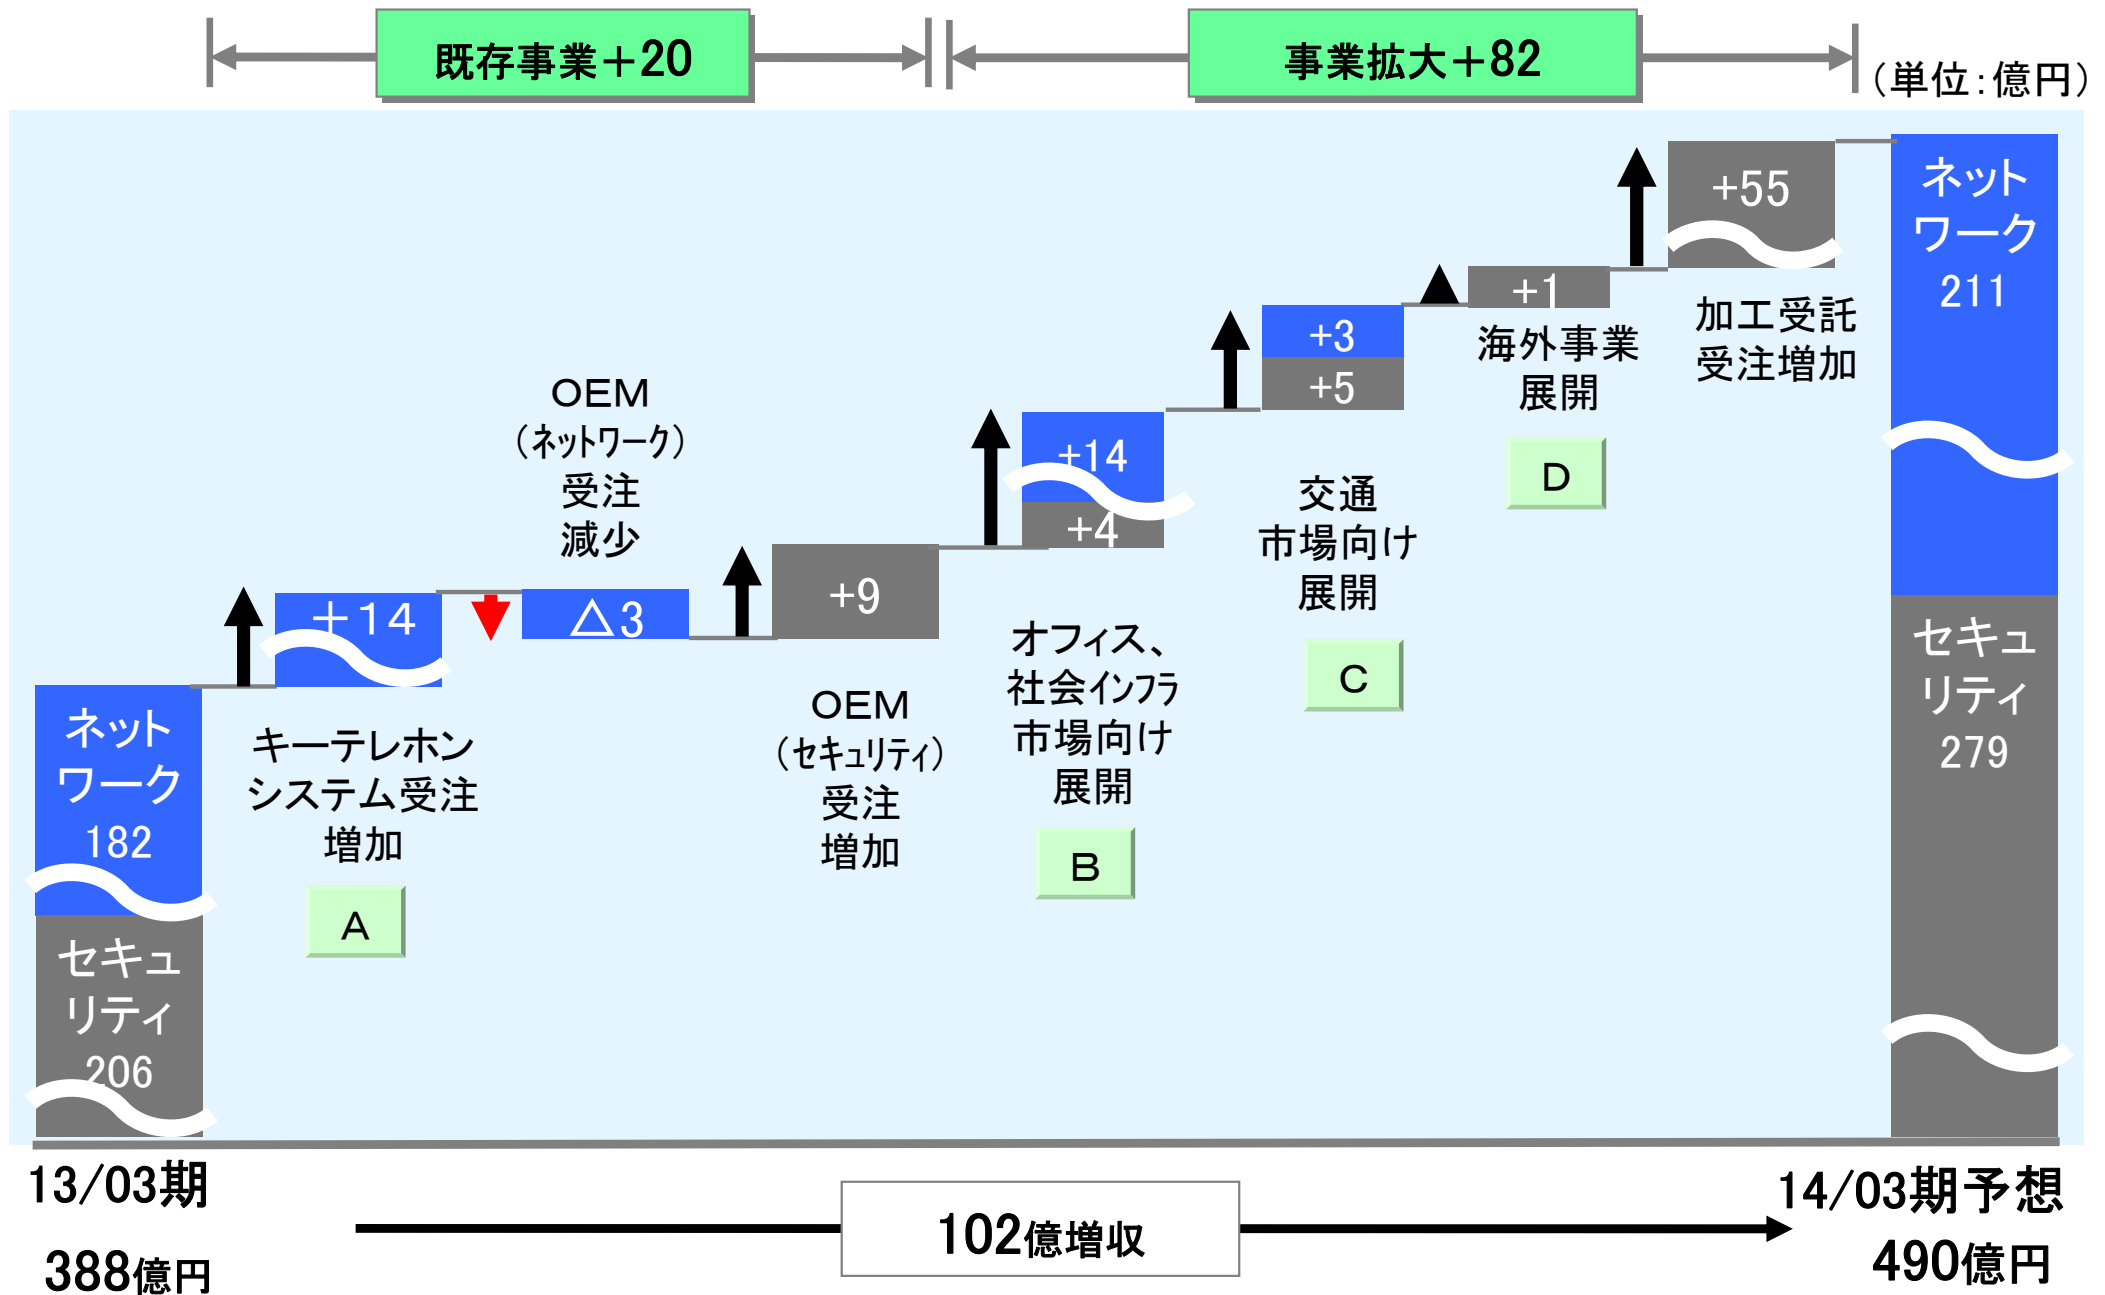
既存事業＋20

事業拡大＋82

（単位：億円）

ネットワーク
182

セキュリティ
206

＋14

キーテレホンシステム受注増加

A

OEM
（ネットワーク）
受注
減少

△3

+9

OEM
（セキュリティ）
受注
増加

+14

+4

オフィス、社会インフラ市場向け展開

B

+3

+5

交通
市場向け
展開

C

+1

海外事業
展開

D

+55

加工受託
受注増加

ネットワーク
211

セキュリティ
279

13/03期

388億円

102億増収

14/03期予想

490億円